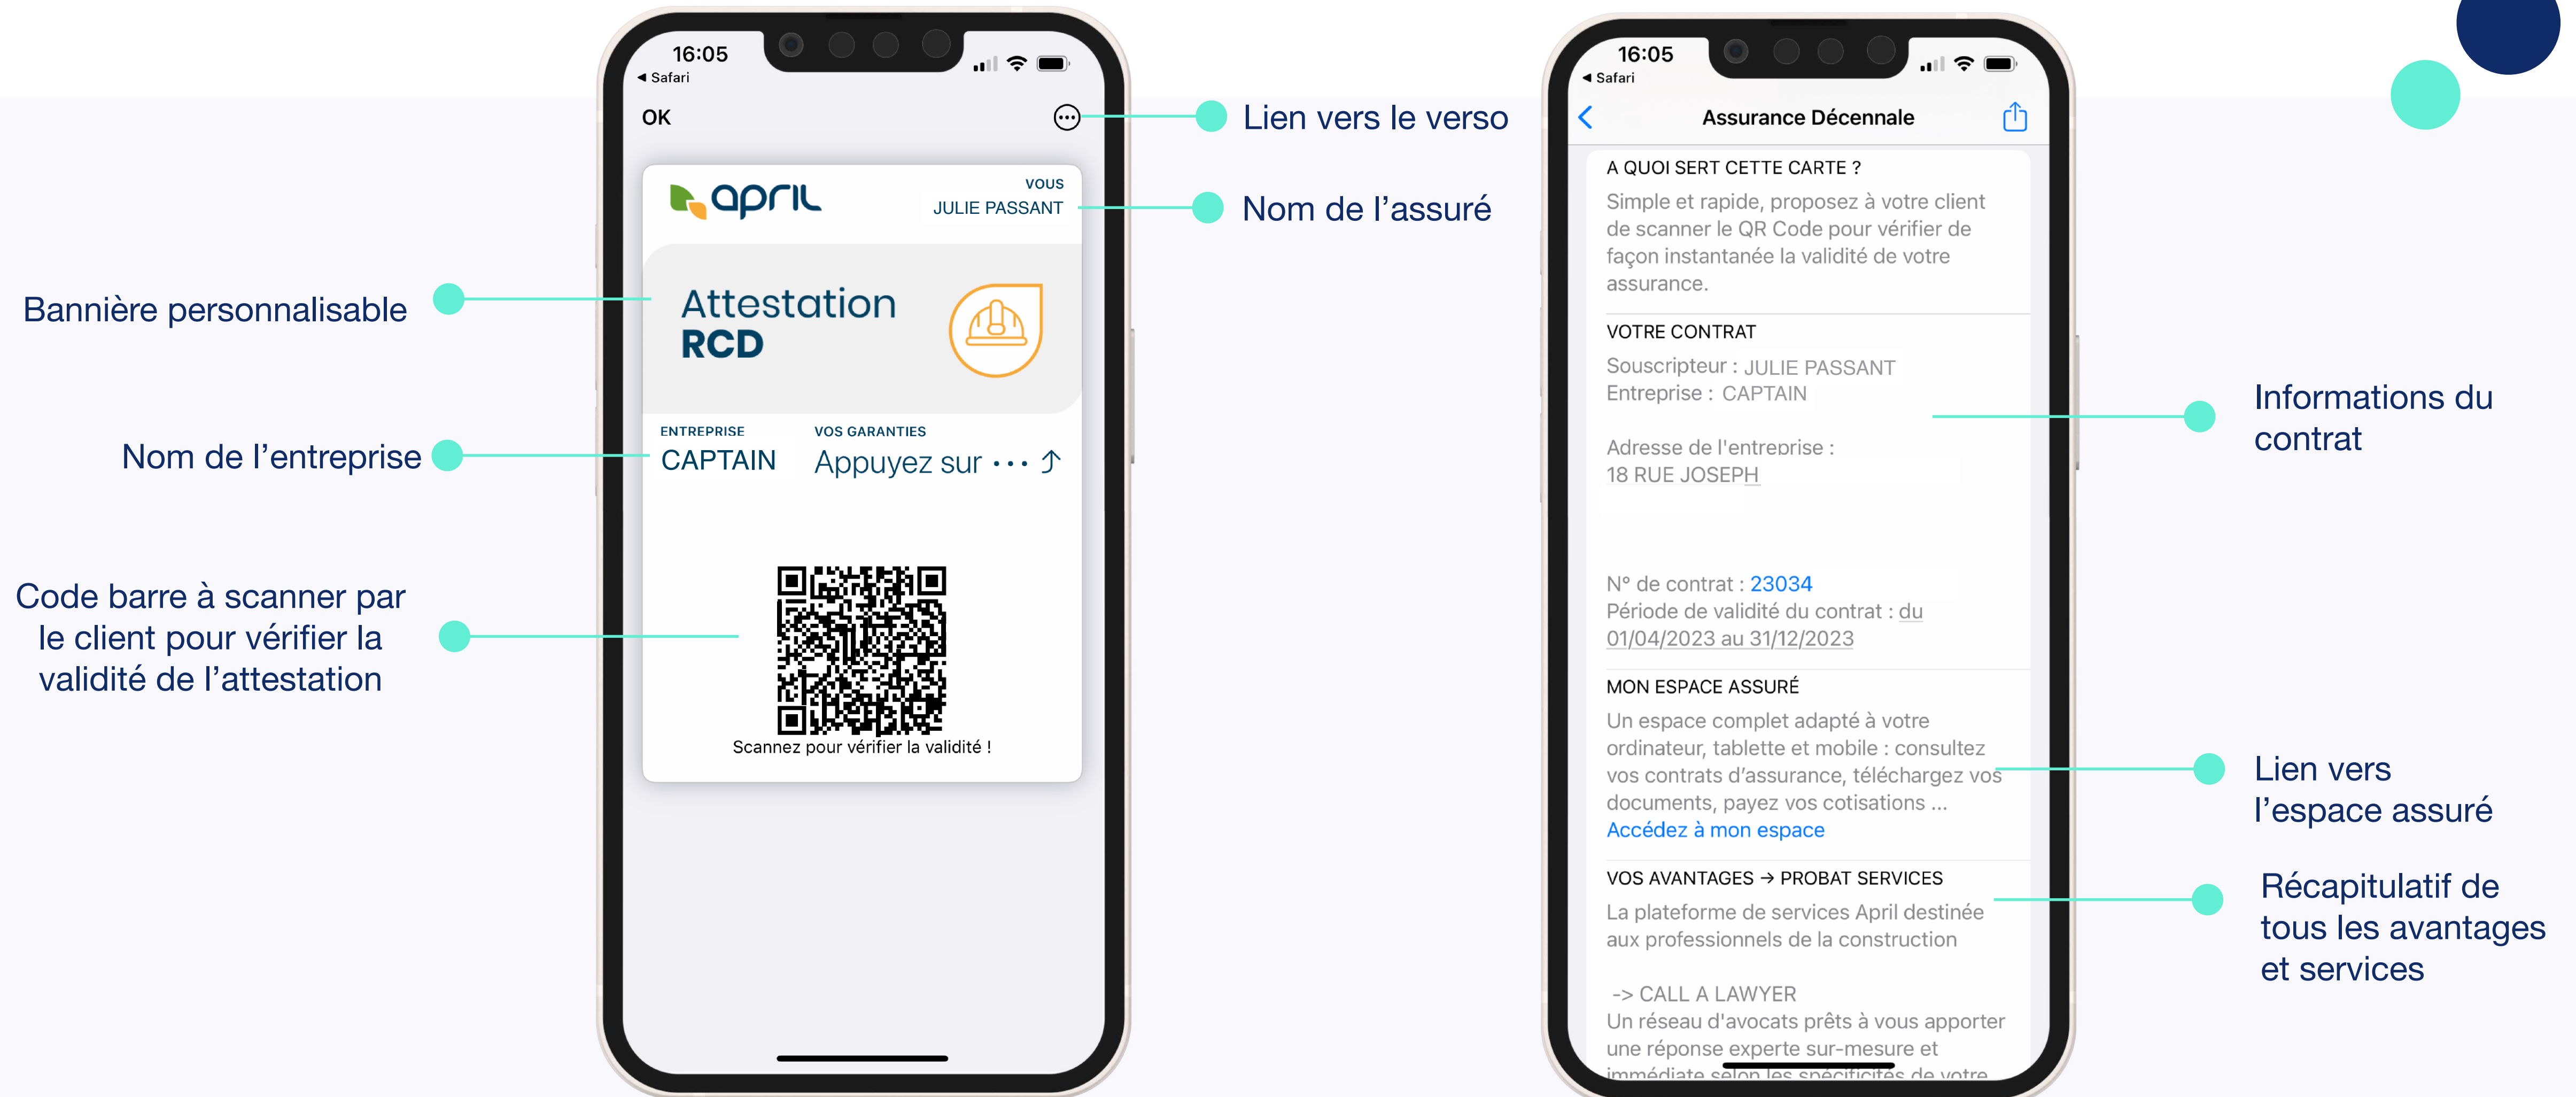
16:05
◂ Safari
OK

april
VOUS
JULIE PASSANT

Attestation
RCD

ENTREPRISE
CAPTAIN
VOS GARANTIES
Appuyez sur ••• ⤴

Scannez pour vérifier la validité !

Lien vers le verso

Nom de l'assuré

Bannière personnalisable

Nom de l'entreprise

Code barre à scanner par le client pour vérifier la validité de l'attestation

16:05
◂ Safari
Assurance Décennale

A QUOI SERT CETTE CARTE ?
Simple et rapide, proposez à votre client de scanner le QR Code pour vérifier de façon instantanée la validité de votre assurance.

VOTRE CONTRAT
Souscripteur : JULIE PASSANT
Entreprise : CAPTAIN

Adresse de l'entreprise :
18 RUE JOSEPH

N° de contrat : 23034
Période de validité du contrat : du 01/04/2023 au 31/12/2023

MON ESPACE ASSURÉ
Un espace complet adapté à votre ordinateur, tablette et mobile : consultez vos contrats d'assurance, téléchargez vos documents, payez vos cotisations ...
Accédez à mon espace

VOS AVANTAGES → PROBAT SERVICES
La plateforme de services April destinée aux professionnels de la construction

-> CALL A LAWYER
Un réseau d'avocats prêts à vous apporter une réponse experte sur-mesure et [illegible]

Informations du contrat

Lien vers l'espace assuré

Récapitulatif de tous les avantages et services